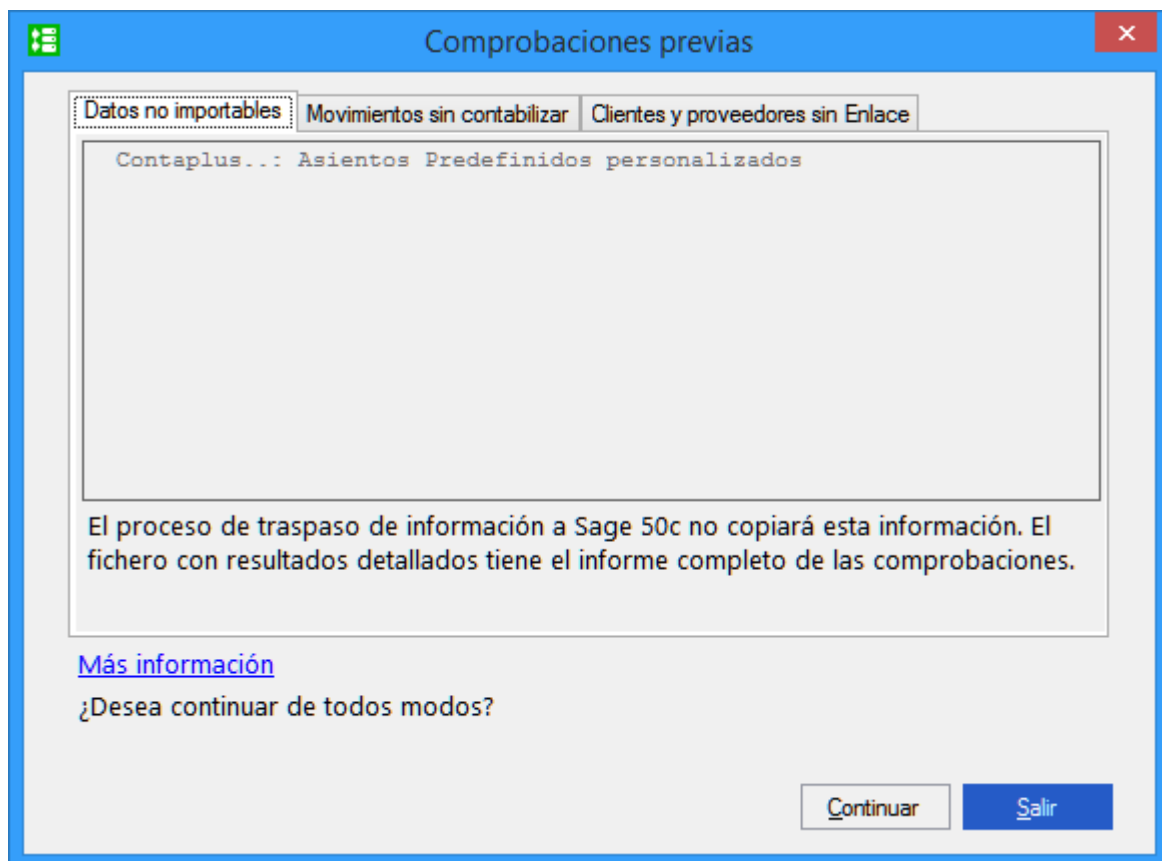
Comprobaciones previas

Datos no importables | Movimientos sin contabilizar | Clientes y proveedores sin Enlace

Contaplus..: Asientos Predefinidos personalizados

El proceso de traspaso de información a Sage 50c no copiará esta información. El fichero con resultados detallados tiene el informe completo de las comprobaciones.

Más información

¿Desea continuar de todos modos?

Continuar

Salir